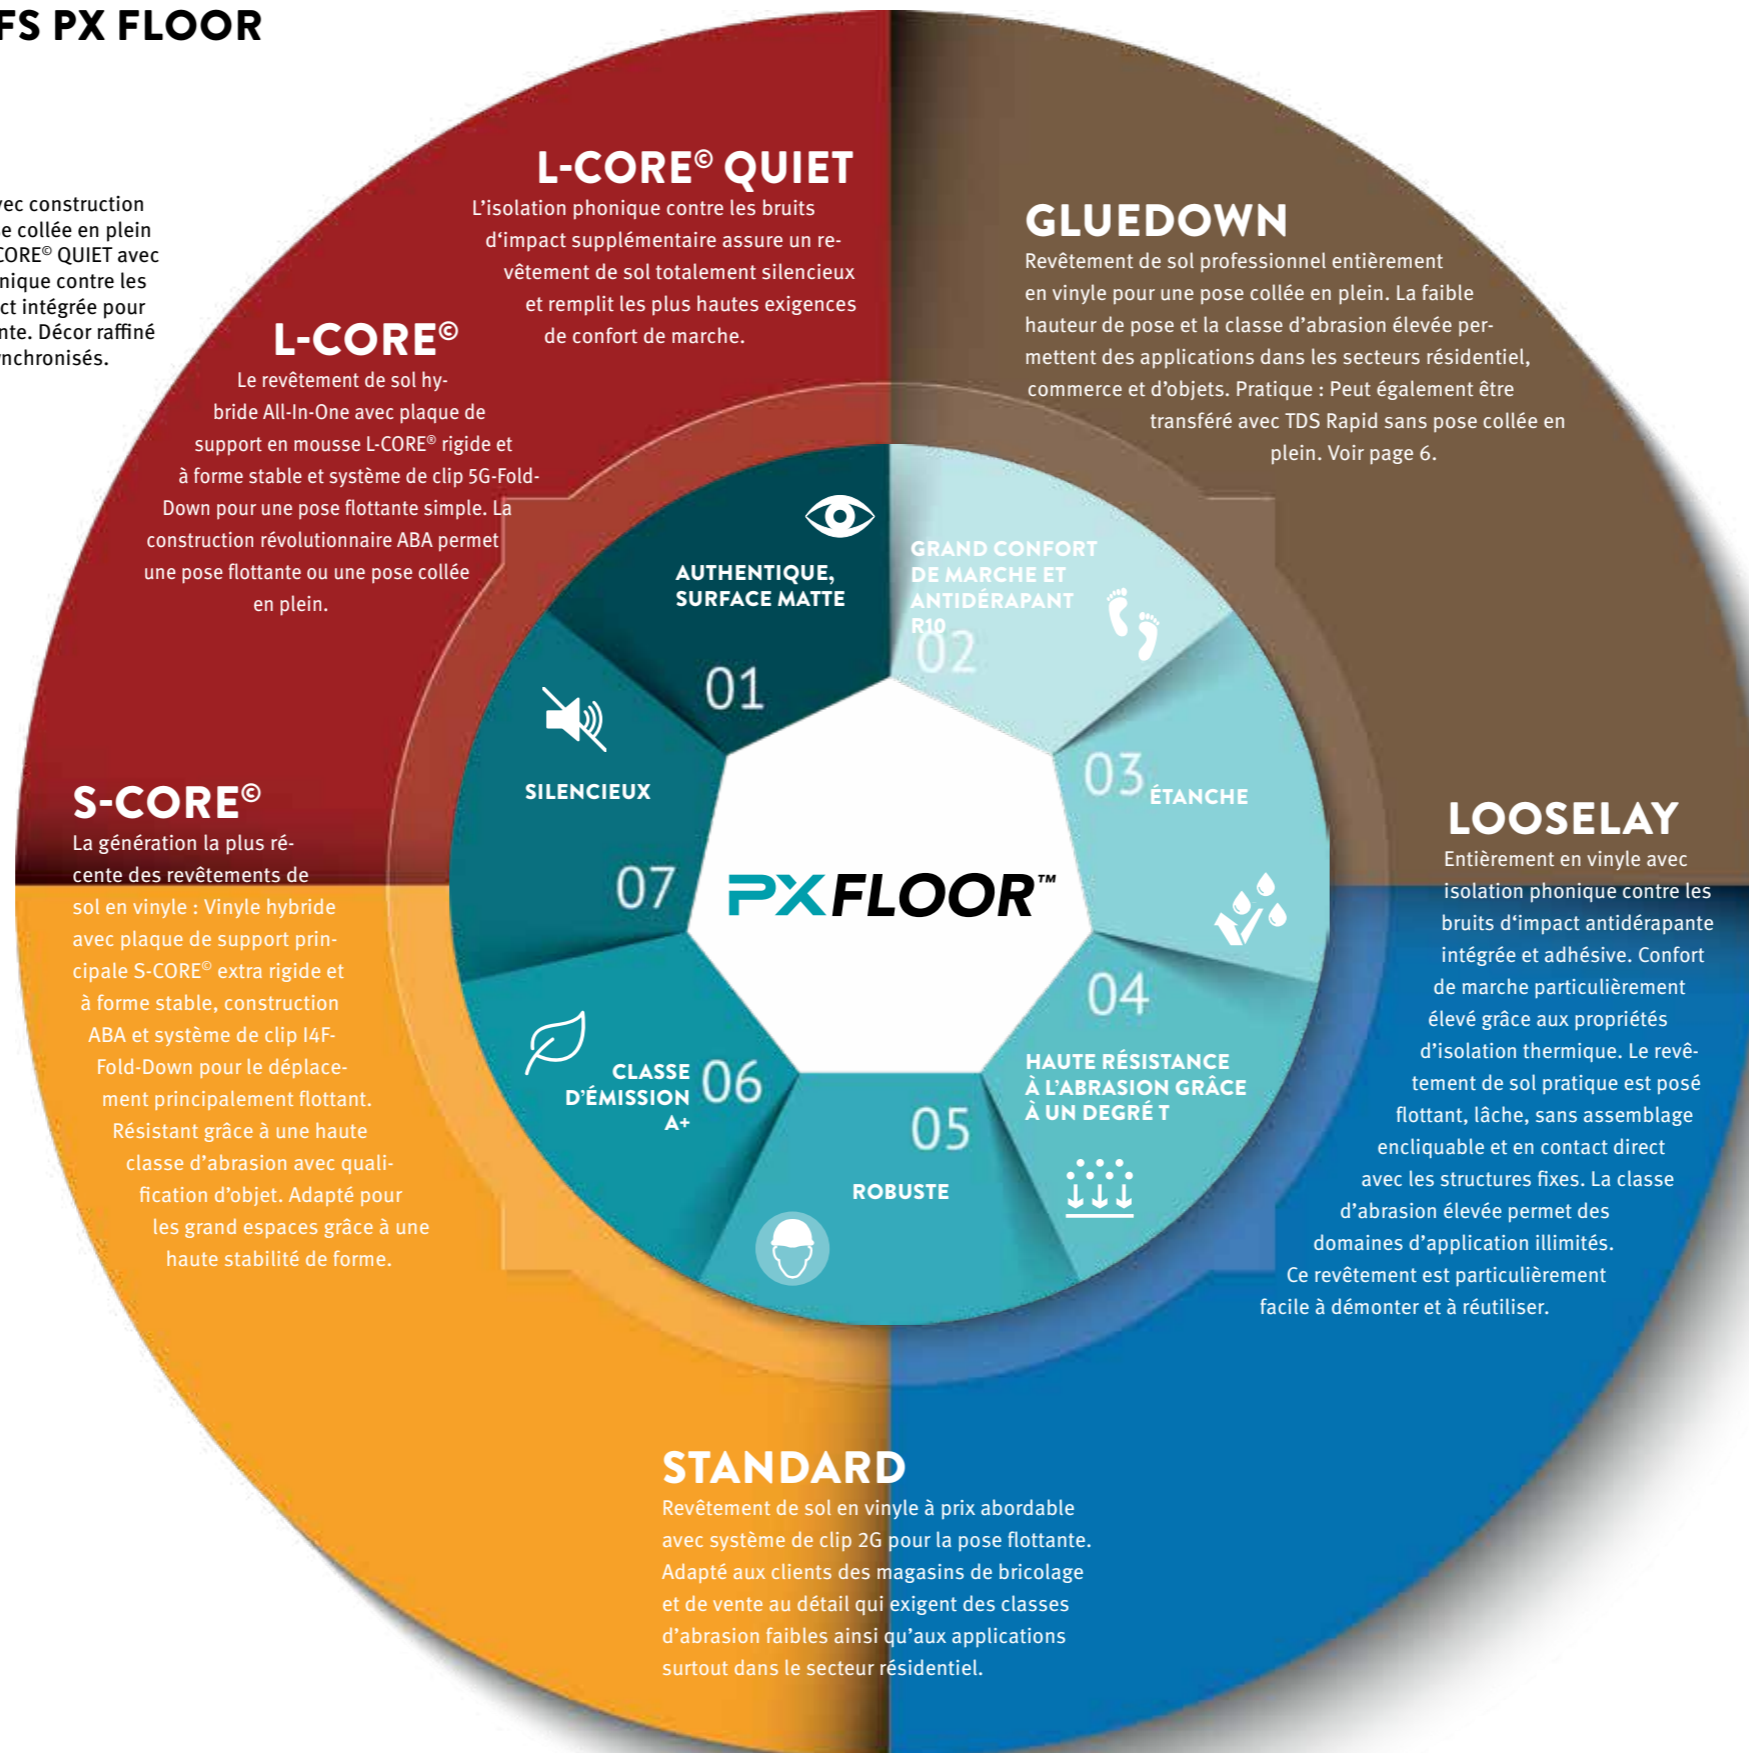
FS PX FLOOR

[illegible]ec construction
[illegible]e collée en plein
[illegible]ORE© QUIET avec
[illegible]nique contre les
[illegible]ct intégrée pour
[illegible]nte. Décor raffiné
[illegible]nchronisés.

L-CORE© QUIET
L'isolation phonique contre les bruits d'impact supplémentaire assure un revêtement de sol totalement silencieux et remplit les plus hautes exigences de confort de marche.

GLUEDOWN
Revêtement de sol professionnel entièrement en vinyle pour une pose collée en plein. La faible hauteur de pose et la classe d'abrasion élevée permettent des applications dans les secteurs résidentiel, commerce et d'objets. Pratique : Peut également être transféré avec TDS Rapid sans pose collée en plein. Voir page 6.

L-CORE©
Le revêtement de sol hybride All-In-One avec plaque de support en mousse L-CORE® rigide et à forme stable et système de clip 5G-Fold-Down pour une pose flottante simple. La construction révolutionnaire ABA permet une pose flottante ou une pose collée en plein.

AUTHENTIQUE, SURFACE MATTE
01

GRAND CONFORT DE MARCHE ET ANTIDÉRAPANT R10
02

SILENCIEUX

03
ÉTANCHE

S-CORE©
La génération la plus récente des revêtements de sol en vinyle : Vinyle hybride avec plaque de support principale S-CORE© extra rigide et à forme stable, construction ABA et système de clip I4F-Fold-Down pour le déplacement principalement flottant. Résistant grâce à une haute classe d'abrasion avec qualification d'objet. Adapté pour les grand espaces grâce à une haute stabilité de forme.

07

PXFLOOR™

LOOSELAY
Entièrement en vinyle avec isolation phonique contre les bruits d'impact antidérapante intégrée et adhésive. Confort de marche particulièrement élevé grâce aux propriétés d'isolation thermique. Le revêtement de sol pratique est posé flottant, lâche, sans assemblage encliquable et en contact direct avec les structures fixes. La classe d'abrasion élevée permet des domaines d'application illimités. Ce revêtement est particulièrement facile à démonter et à réutiliser.

04
HAUTE RÉSISTANCE À L'ABRASION GRÂCE À UN DEGRÉ T

CLASSE D'ÉMISSION A+
06

05
ROBUSTE

STANDARD
Revêtement de sol en vinyle à prix abordable avec système de clip 2G pour la pose flottante. Adapté aux clients des magasins de bricolage et de vente au détail qui exigent des classes d'abrasion faibles ainsi qu'aux applications surtout dans le secteur résidentiel.